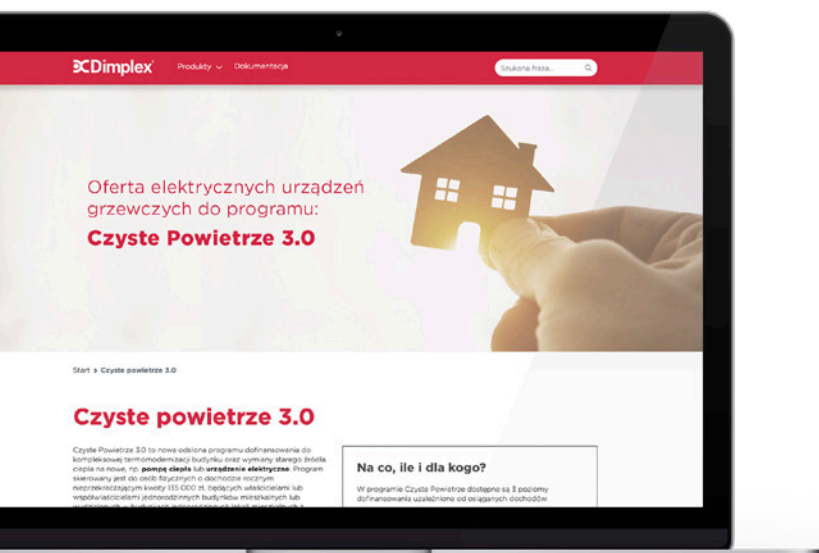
Dimplex Produkty Dokumentacja Szukana fraza...

Oferta elektrycznych urządzeń grzewczych do programu:
Czyste Powietrze 3.0

Start > Czyste powietrze 3.0

Czyste powietrze 3.0

Czyste Powietrze 3.0 to nowa odsłona programu dofinansowania do kompleksowej termomodernizacji budynku oraz wymiany starego źródła ciepła na nowe, np. pompę ciepła lub urządzenie elektryczne. Program skierowany jest do osób fizycznych o dochodzie rocznym nieprzekraczającym kwoty 135 000 zł, będących właścicielami lub współwłaścicielami jednorodzinnych budynków mieszkalnych lub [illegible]

Na co, ile i dla kogo?

W programie Czyste Powietrze dostępne są 3 poziomy dofinansowania uzależnione od osiąganych dochodów.